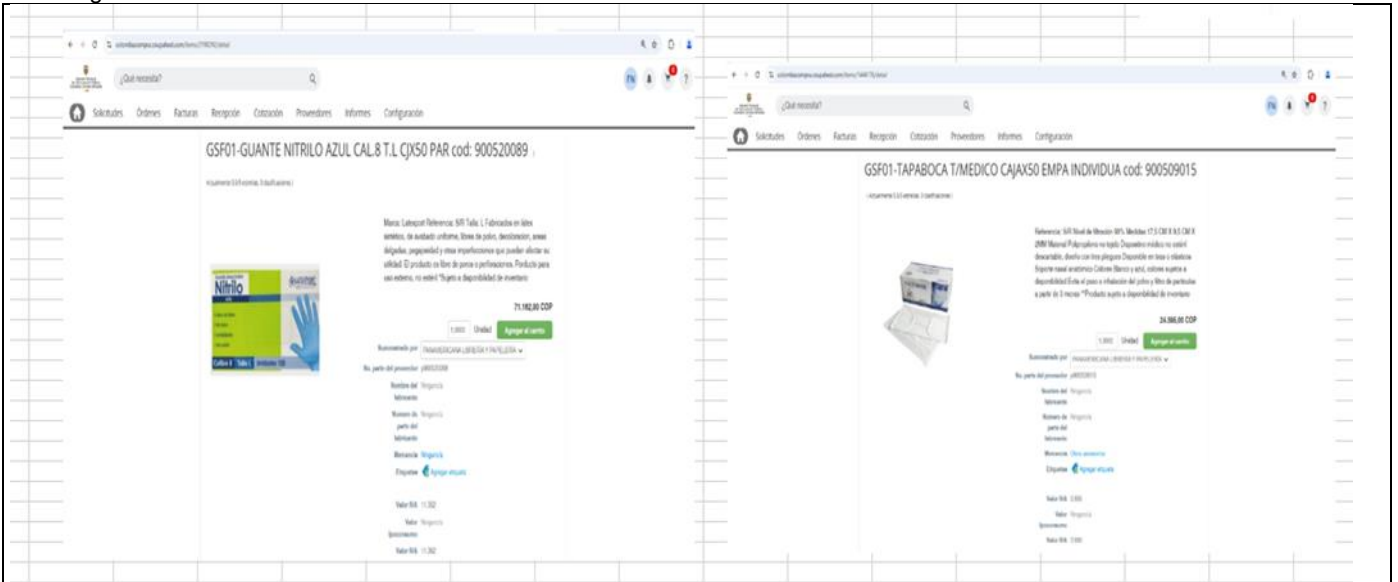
¿Qué necesita?

Solicitudes Órdenes Facturas Recepción Cotización Proveedores Informes Configuración

GSF01-GUANTE NITRILO AZUL CAL.8 T.L CJX50 PAR cod: 900520089

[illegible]

Marca: Latexport Referencia: N/R Talla: L Fabricados en látex sintético, de acabado uniforme, libres de polvo, decoloración, áreas delgadas, pegajosidad y otras imperfecciones que puedan afectar su utilidad. El producto es libre de poros o perforaciones. Producto para uso externo, no estéril *Sujeto a disponibilidad de inventario

Nitrilo

71.182,00 COP

1,0000 Unidad Agregar al carrito

Suministrado por PANAMERICANA LIBRERIA Y PAPELERIA

No. parte del proveedor p900520089

Nombre del fabricante Ninguno/a

Numero de parte del fabricante Ninguno/a

Marca Ninguno/a

Etiquetas Agregar etiqueta

Valor IVA 11.362

Valor Ninguno/a

Valor IVA 11.362

¿Qué necesita?

Solicitudes Órdenes Facturas Recepción Cotización Proveedores Informes Configuración

GSF01-TAPABOCA T/MEDICO CAJAX50 EMPA INDIVIDUA cod: 900509015

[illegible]

Referencia: N/R Nivel de filtración 98% Medidas 17.5 CM X 9.5 CM X 2MM Material Polipropileno no tejido Dispositivo médico no estéril desechable, diseño con tres pliegues Disponible en tiras o elásticos Soporte nasal anatómico Colores Blanco y azul, colores sujetos a disponibilidad Evita el paso e inhalación del polvo y filtro de partículas a partir de 3 micras **Producto sujeto a disponibilidad de inventario

24.066,00 COP

1,0000 Unidad Agregar al carrito

Suministrado por PANAMERICANA LIBRERIA Y PAPELERIA

No. parte del proveedor p900509015

Nombre del fabricante Ninguno/a

Numero de parte del fabricante Ninguno/a

Marca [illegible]

Etiquetas Agregar etiqueta

Valor IVA 3.836

Valor Ninguno/a

Valor IVA 3.836